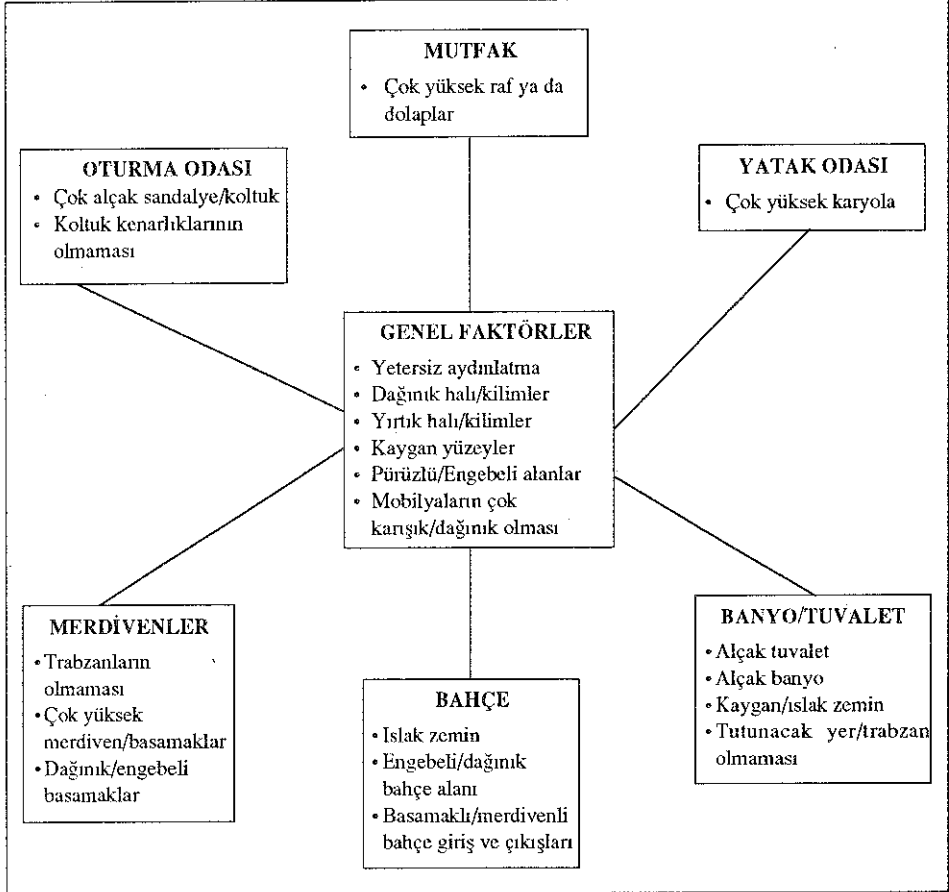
MUTFAK
• Çok yüksek raf ya da dolaplar

OTURMA ODASI
• Çok alçak sandalye/koltuk
• Koltuk kenarlıklarının olmaması

YATAK ODASI
• Çok yüksek karyola

GENEL FAKTÖRLER
• Yetersiz aydınlatma
• Dağınık halı/kilimler
• Yırtık halı/kilimler
• Kaygan yüzeyler
• Pürüzlü/Engebeli alanlar
• Mobilyaların çok karışık/dağınık olması

MERDİVENLER
• Trabzanların olmaması
• Çok yüksek merdiven/basamaklar
• Dağınık/engebeli basamaklar

BAHÇE
• Islak zemin
• Engebeli/dağınık bahçe alanı
• Basamaklı/merdivenli bahçe giriş ve çıkışları

BANYO/TUVALET
• Alçak tuvalet
• Alçak banyo
• Kaygan/ıslak zemin
• Tutunacak yer/trabzan olmaması